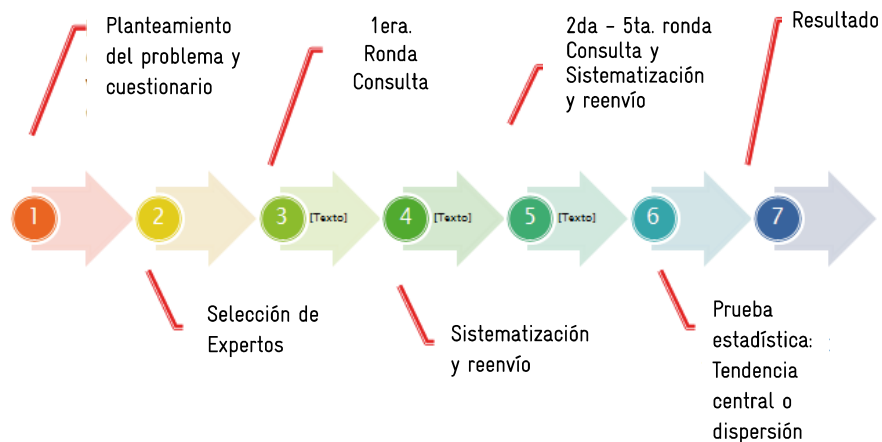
Planteamiento del problema y cuestionario

1era. Ronda Consulta

2da - 5ta. ronda Consulta y Sistematización y reenvío

Resultado

1

2

3 [Texto]

4 [Texto]

5 [Texto]

6

7

Selección de Expertos

Sistematización y reenvío

Prueba estadística: Tendencia central o dispersión